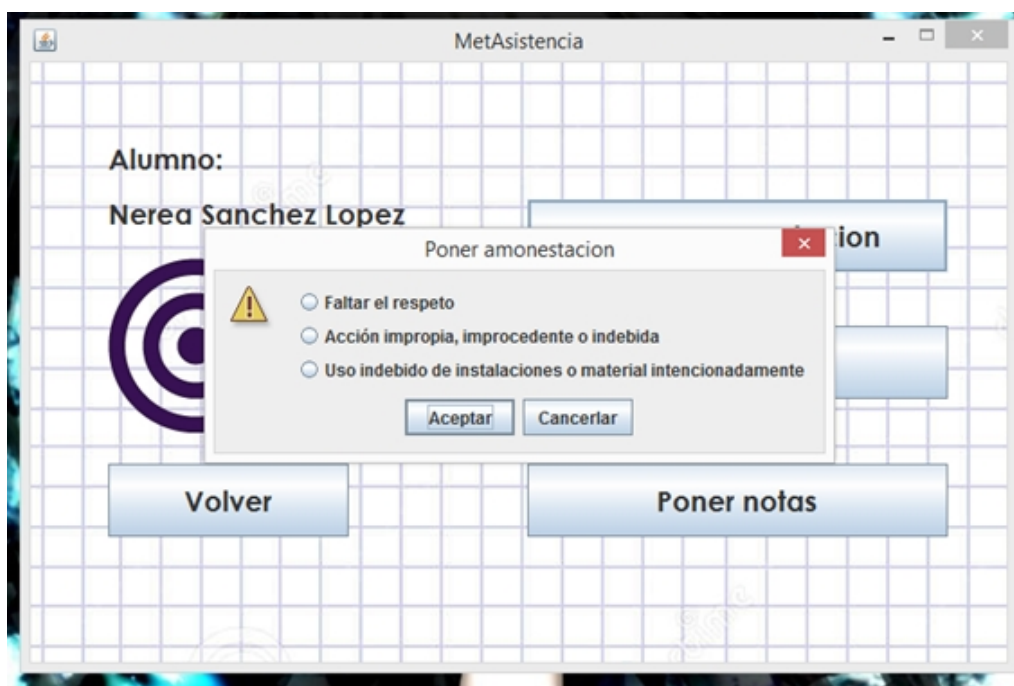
MetAsistencia

Alumno:

Nerea Sanchez Lopez

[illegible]ion

Poner amonestacion

Faltar el respeto

Acción impropia, improcedente o indebida

Uso indebido de instalaciones o material intencionadamente

Aceptar

Cancerlar

Volver

Poner notas